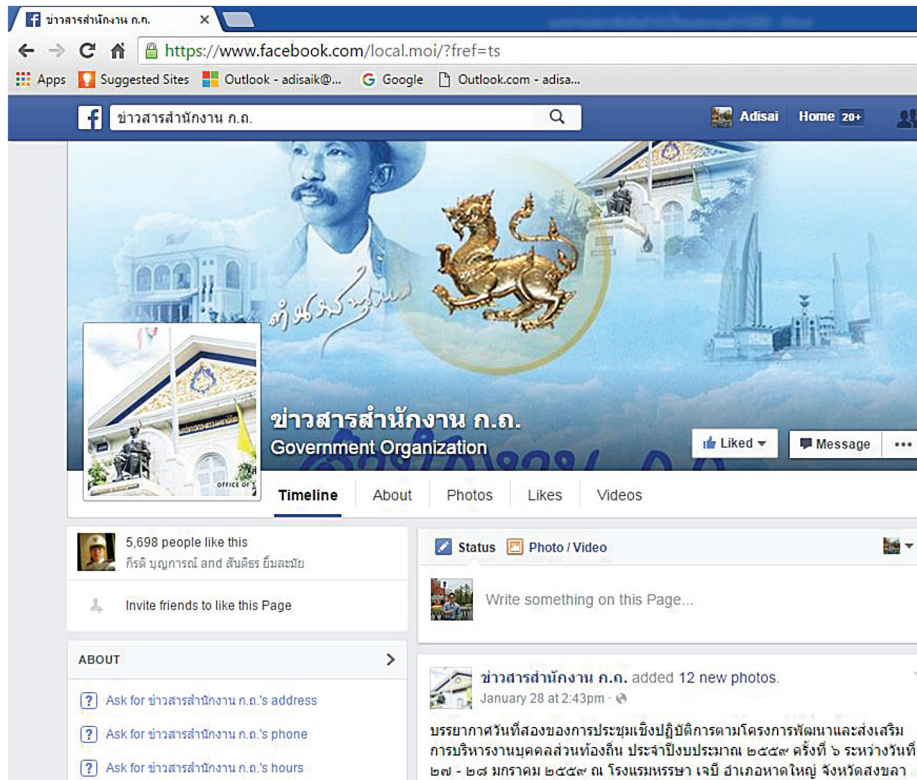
ข่าวสารสำนักงาน ก.ถ. ×

https://www.facebook.com/local.moi/?fref=ts

Apps Suggested Sites Outlook - adisaik@... Google Outlook.com - adisa...

ข่าวสารสำนักงาน ก.ถ.

Adisai Home 20+

ข่าวสารสำนักงาน ก.ถ.
Government Organization

Liked Message ...

Timeline About Photos Likes Videos

5,698 people like this
กิรติ บุญการณ์ and สันติธร ยิ้มละมัย

Invite friends to like this Page

ABOUT

Ask for ข่าวสารสำนักงาน ก.ถ.'s address

Ask for ข่าวสารสำนักงาน ก.ถ.'s phone

Ask for ข่าวสารสำนักงาน ก.ถ.'s hours

Status Photo / Video

Write something on this Page...

ข่าวสารสำนักงาน ก.ถ. added 12 new photos.
January 28 at 2:43pm

บรรยากาศวันที่สองของการประชุมเชิงปฏิบัติการตามโครงการพัฒนาและส่งเสริมการบริหารงานบุคคลส่วนท้องถิ่น ประจำปีงบประมาณ ๒๕๕๙ ครั้งที่ ๖ ระหว่างวันที่ ๒๗ - ๒๘ มกราคม ๒๕๕๙ ณ โรงแรมหรรษา เจบี อำเภอหาดใหญ่ จังหวัดสงขลา